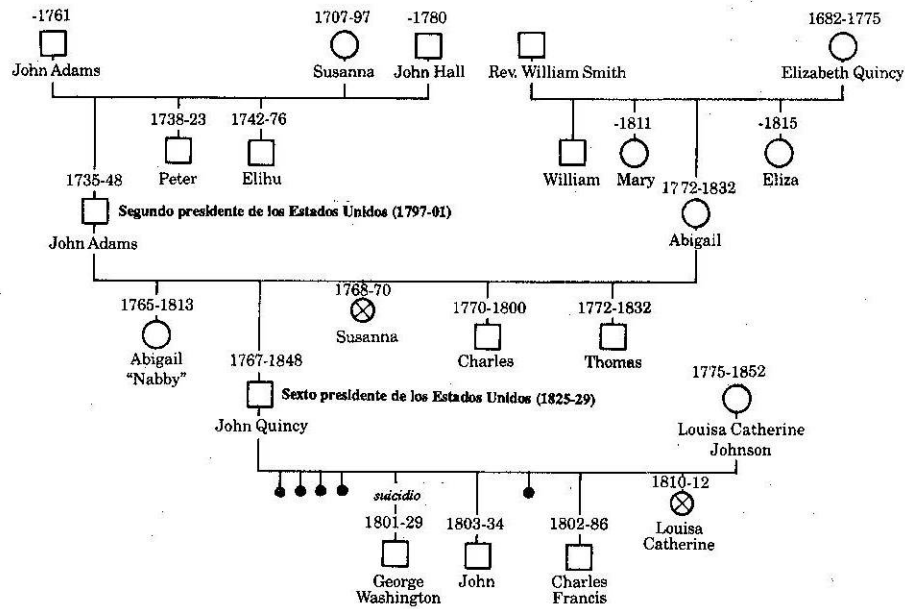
-1761
John Adams

1707-97
Susanna

-1780
John Hall

Rev. William Smith

1682-1775
Elizabeth Quincy

1738-23
Peter

1742-76
Elihu

William

-1811
Mary

-1815
Eliza

1735-48
John Adams
Segundo presidente de los Estados Unidos (1797-01)

1772-1832
Abigail

1765-1813
Abigail "Nabby"

1768-70
Susanna

1770-1800
Charles

1772-1832
Thomas

1767-1848
John Quincy
Sexto presidente de los Estados Unidos (1825-29)

1775-1852
Louisa Catherine Johnson

suicidio
1801-29
George Washington

1803-34
John

1802-86
Charles Francis

1810-12
Louisa Catherine